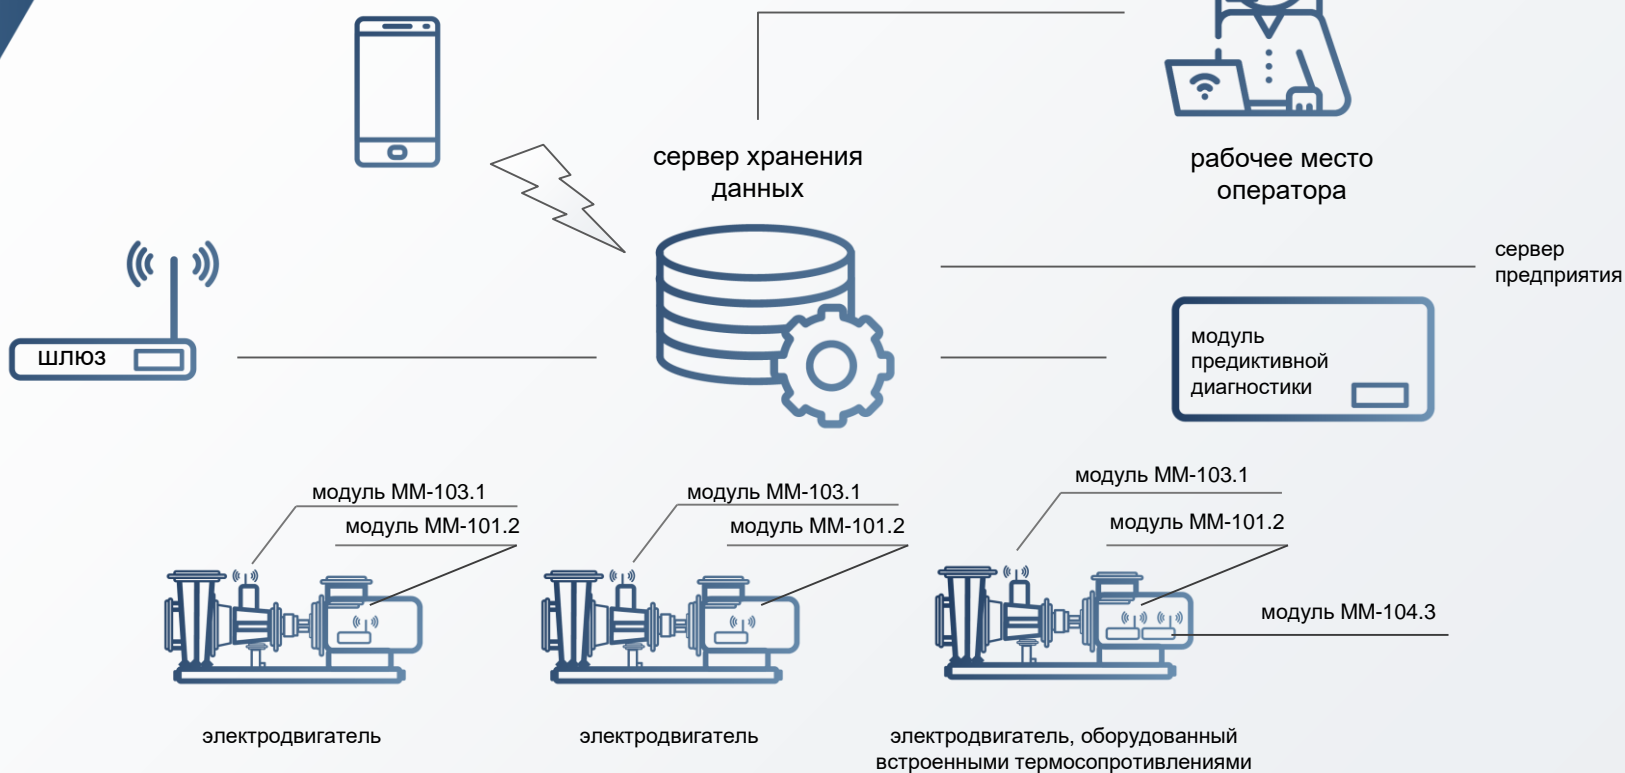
сервер хранения данных

рабочее место оператора

сервер предприятия

шлюз

модуль предиктивной диагностики

модуль ММ-103.1

модуль ММ-101.2

модуль ММ-103.1

модуль ММ-101.2

модуль ММ-103.1

модуль ММ-101.2

модуль ММ-104.3

электродвигатель

электродвигатель

электродвигатель, оборудованный встроенными термосопротивлениями